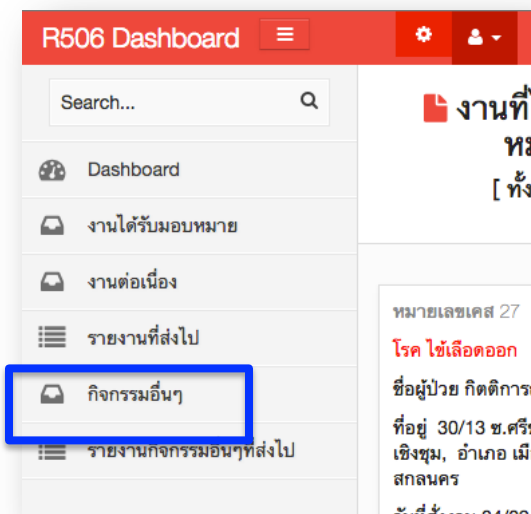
R506 Dashboard

Search...

Dashboard

งานได้รับมอบหมาย

งานต่อเนื่อง

รายงานที่ส่งไป

กิจกรรมอื่นๆ

รายงานกิจกรรมอื่นๆที่ส่งไป

งานที่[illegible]
ห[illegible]
[ ทั้ง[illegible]

หมายเลขเคส 27

โรค ไข้เลือดออก

ชื่อผู้ป่วย กิตติการ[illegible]

ที่อยู่ 30/13 ซ.ศรี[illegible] เชิงชุม, อำเภอ เมื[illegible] สกลนคร

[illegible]